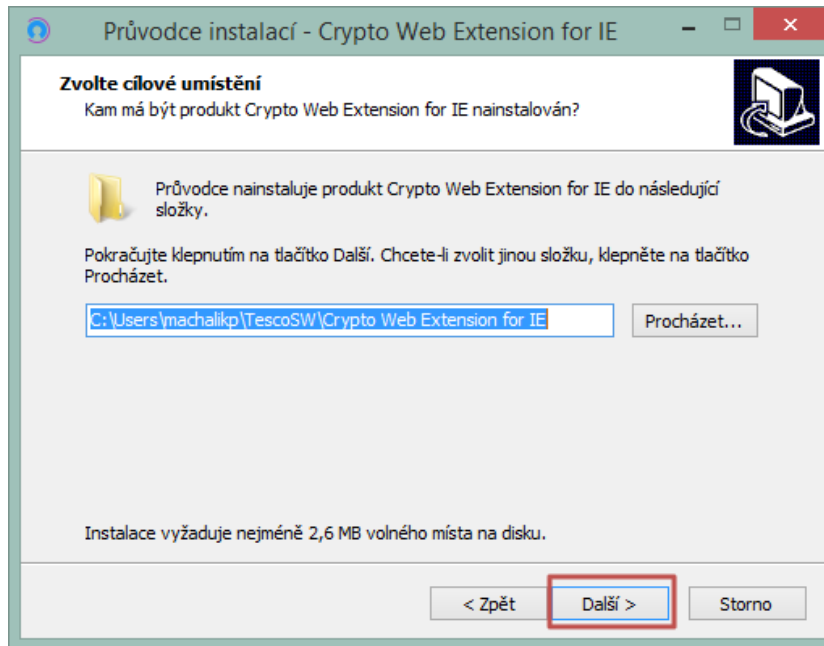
Průvodce instalací - Crypto Web Extension for IE

Zvolte cílové umístění
Kam má být produkt Crypto Web Extension for IE nainstalován?

Průvodce nainstaluje produkt Crypto Web Extension for IE do následující složky.

Pokračujte klepnutím na tlačítko Další. Chcete-li zvolit jinou složku, klepněte na tlačítko Procházet.

C:\Users\machalikp\TescoSW\Crypto Web Extension for IE

Procházet...

Instalace vyžaduje nejméně 2,6 MB volného místa na disku.

< Zpět
Další >
Storno